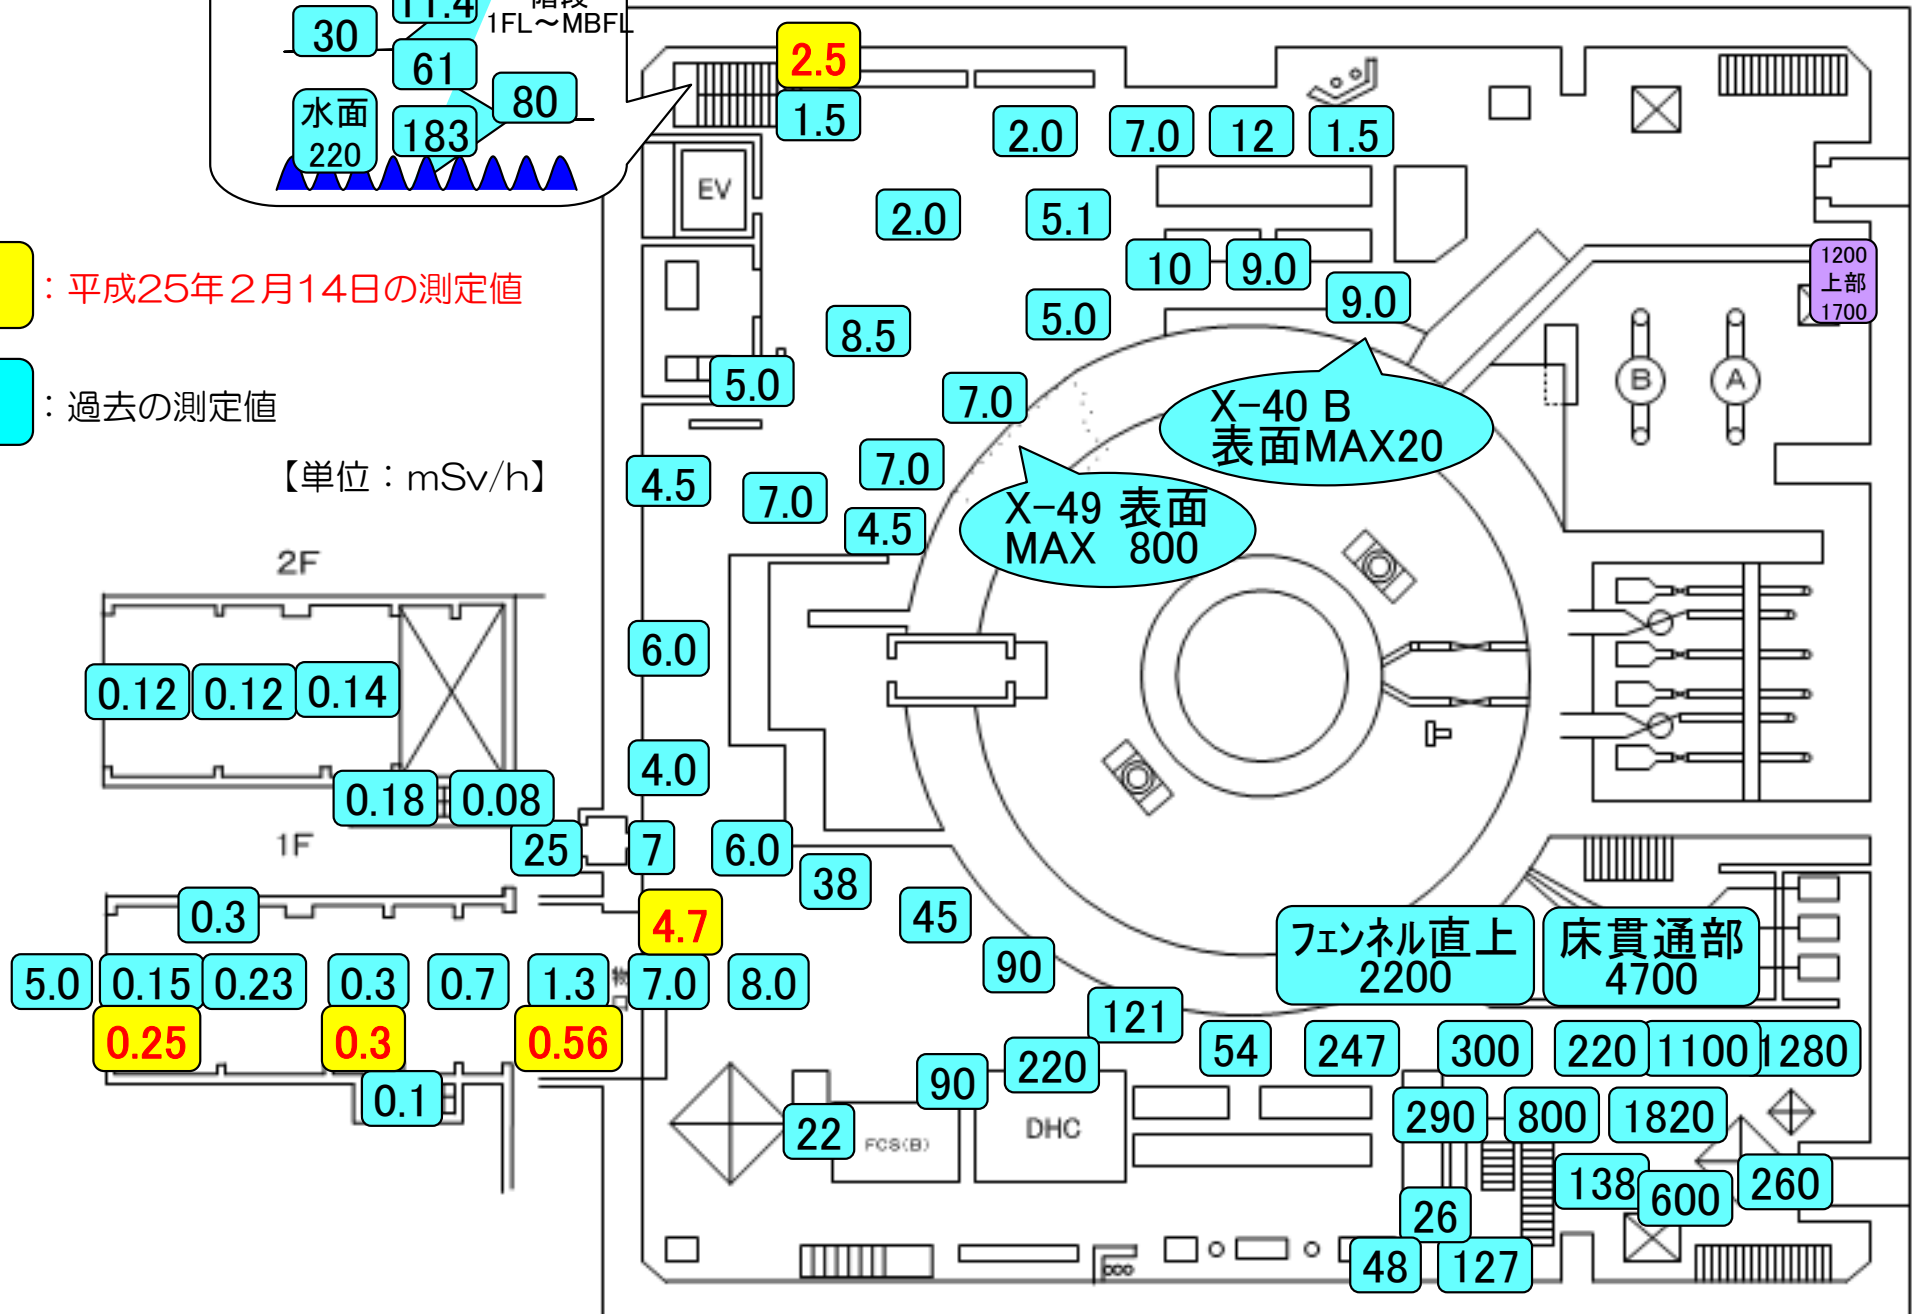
階段
1FL～MBFL
30
11.4
61
80
水面
220
183

：平成25年２月14日の測定値

：過去の測定値

【単位：mSv/h】

2F
0.12
0.12
0.14
0.18
0.08
1F
25
7
0.3
5.0
0.15
0.23
0.3
0.7
1.3
0.25
0.3
0.56
0.1

2.5
1.5
2.0
7.0
12
1.5
EV
2.0
5.1
10
9.0
9.0
1200
上部
1700
8.5
5.0
5.0
7.0
X-40 B
表面MAX20
4.5
7.0
7.0
4.5
X-49 表面
MAX 800
6.0
4.0
6.0
38
45
4.7
7.0
8.0
90
フェンネル直上
2200
床貫通部
4700
121
54
247
300
220
1100
1280
90
220
22
FCS(B)
DHC
290
800
1820
138
600
260
26
48
127